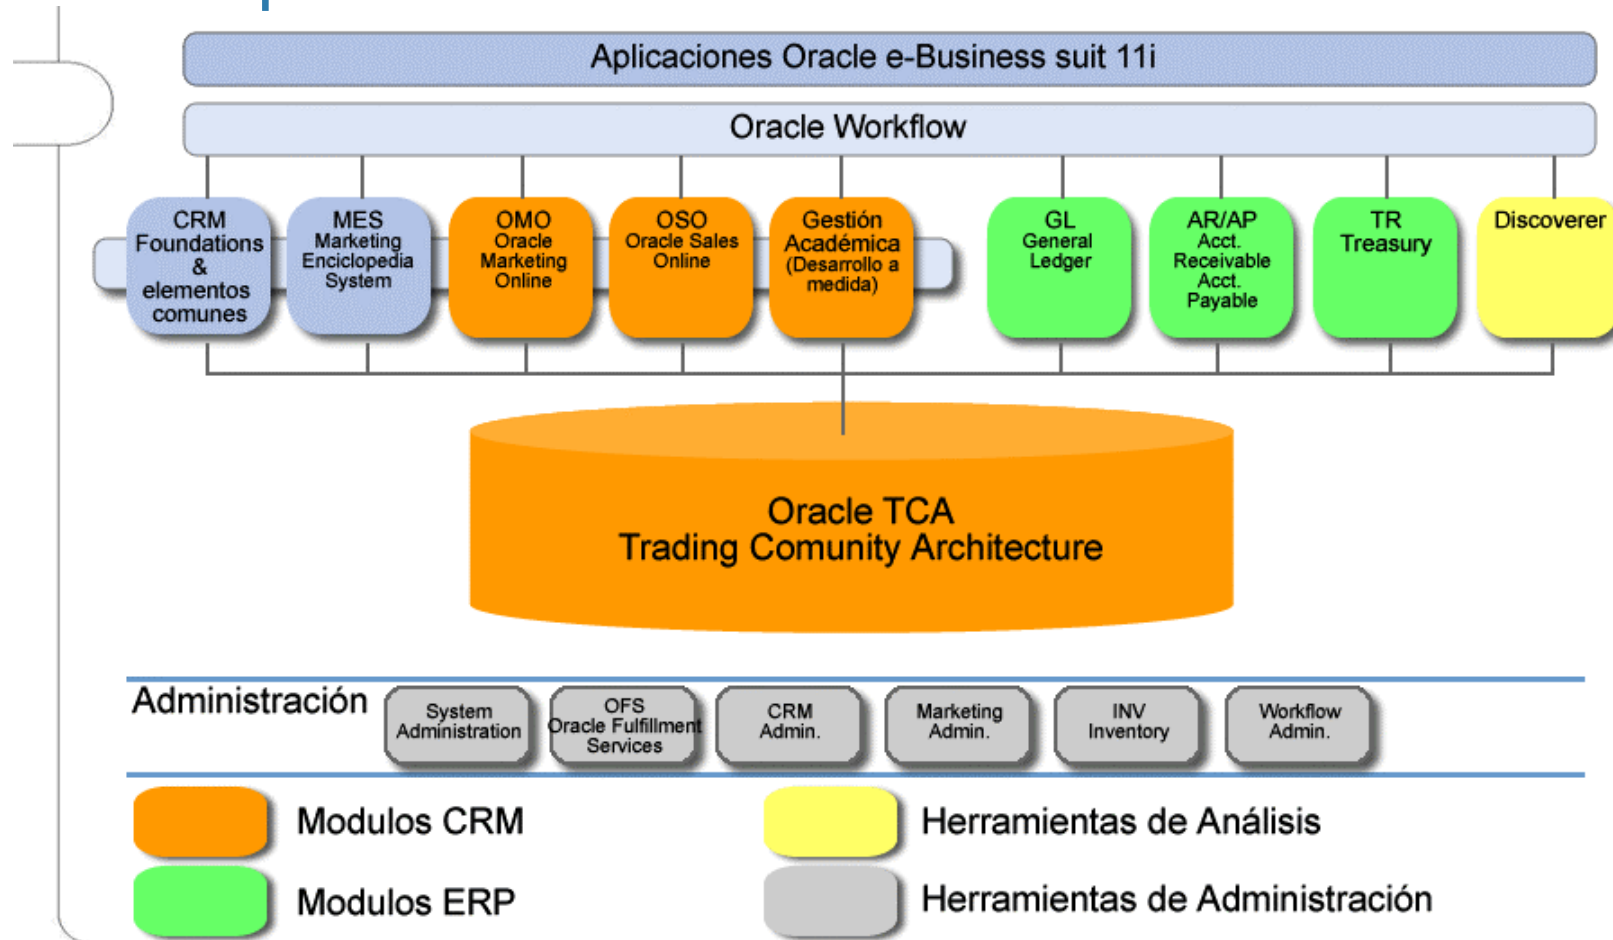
Aplicaciones Oracle e-Business suit 11i

Oracle Workflow

CRM Foundations & elementos comunes

MES Marketing Enciclopedia System

OMO Oracle Marketing Online

OSO Oracle Sales Online

Gestión Académica (Desarrollo a medida)

GL General Ledger

AR/AP Acct. Receivable Acct. Payable

TR Treasury

Discoverer

Oracle TCA
Trading Comunity Architecture

Administración

System Administration

OFS Oracle Fulfillment Services

CRM Admin.

Marketing Admin.

INV Inventory

Workflow Admin.

Modulos CRM

Herramientas de Análisis

Modulos ERP

Herramientas de Administración